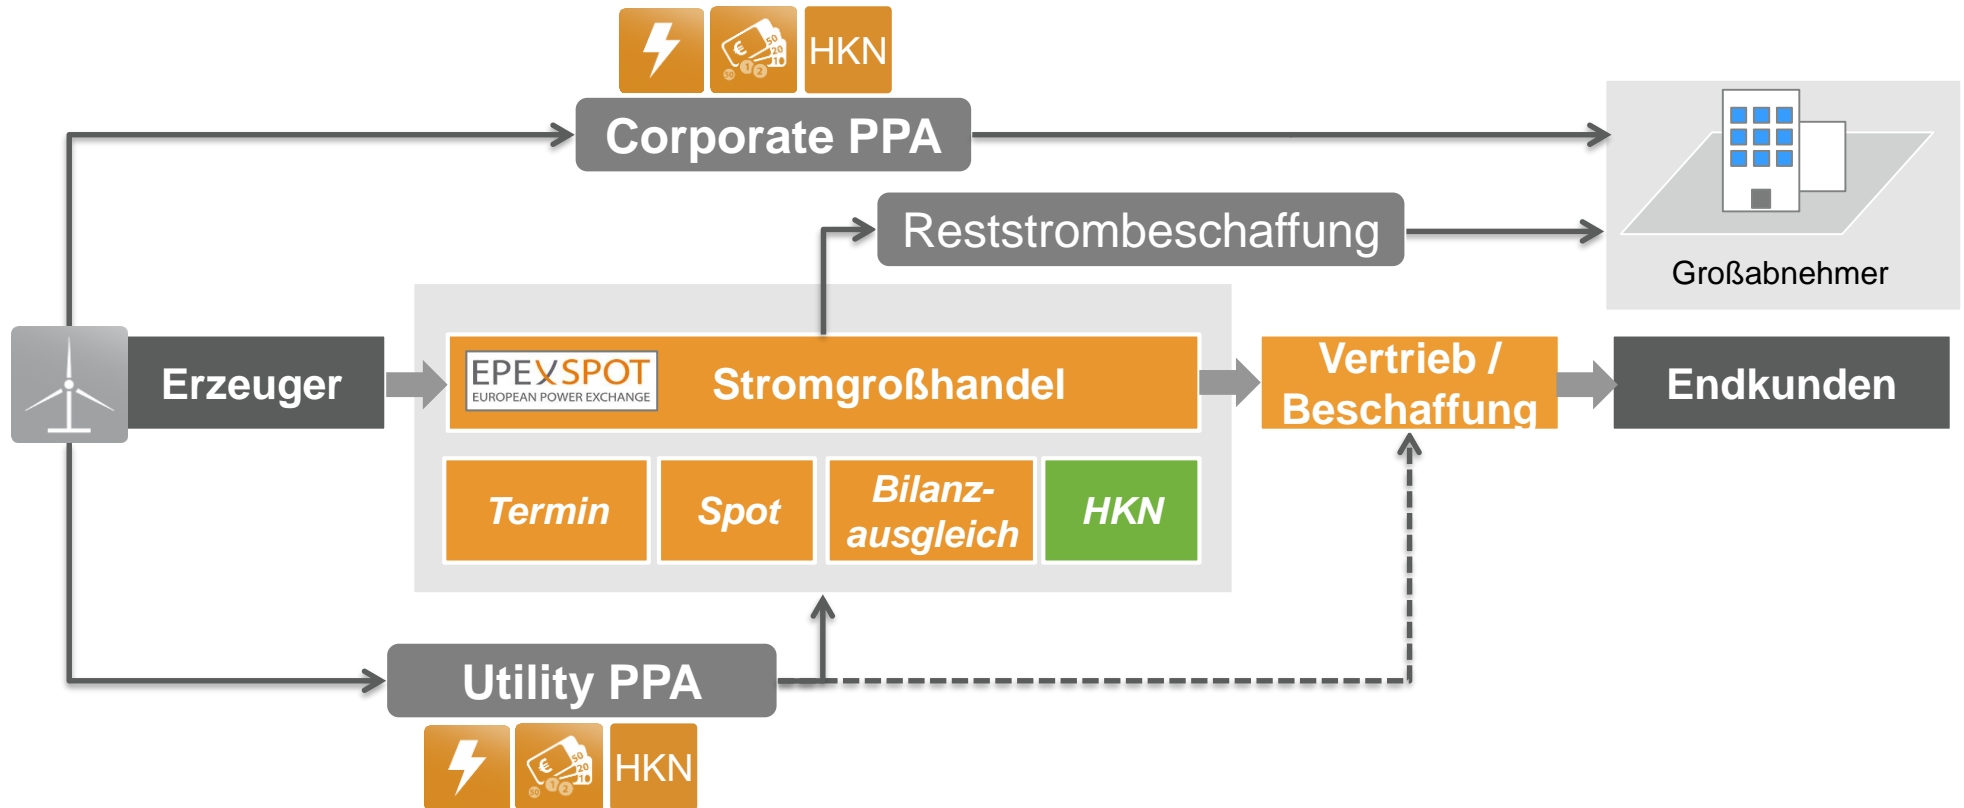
HKN

Corporate PPA

Reststrombeschaffung

Großabnehmer

Erzeuger

EPEXSPOT
EUROPEAN POWER EXCHANGE

Stromgroßhandel

Vertrieb / Beschaffung

Endkunden

Termin

Spot

Bilanzausgleich

HKN

Utility PPA

HKN